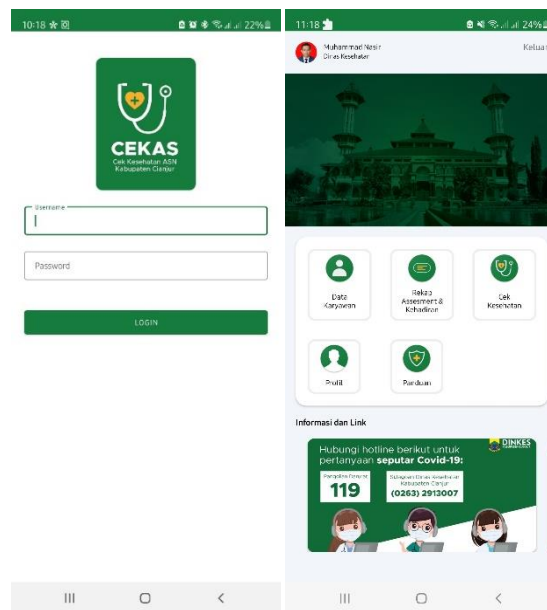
10:18 22%

CEKAS
Cek Kesehatan ASN Kabupaten Cianjur

Username

Password

LOGIN

11:18 24%

Muhammad Nasir
Dinas Kesehatan

Keluar

Data Karyawan

Rekap Assesment & Kehadiran

Cek Kesehatan

Profil

Panduan

Informasi dan Link

DINKES

Hubungi hotline berikut untuk pertanyaan seputar Covid-19:

Pertanyaan Covid-19
119

Satgas Dinas Kesehatan Kabupaten Cianjur
(0263) 2913007